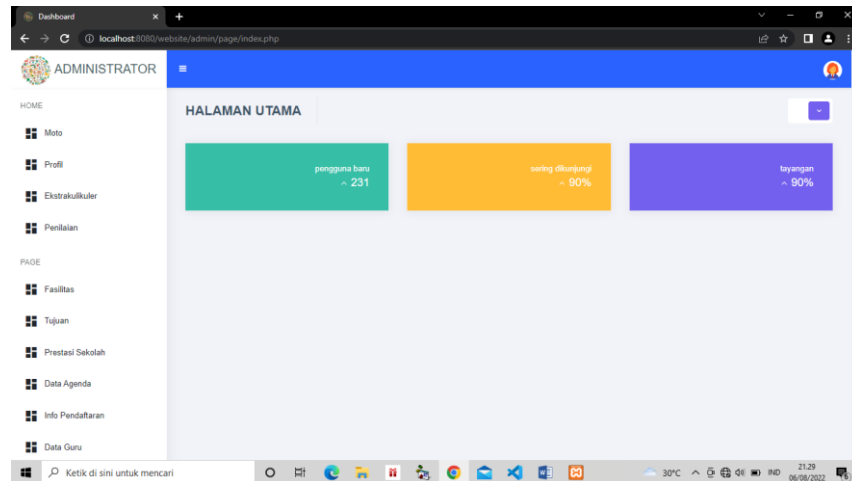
Dashboard

localhost:8080/website/admin/page/index.php

ADMINISTRATOR

HOME

Moto

Profil

Ekstrakulikuler

Penilaian

PAGE

Fasilitas

Tujuan

Prestasi Sekolah

Data Agenda

Info Pendaftaran

Data Guru

HALAMAN UTAMA

pengguna baru
^ 231

sering dikunjungi
^ 90%

tayangan
^ 90%

Ketik di sini untuk mencari

30°C

IND

21.29
06/08/2022